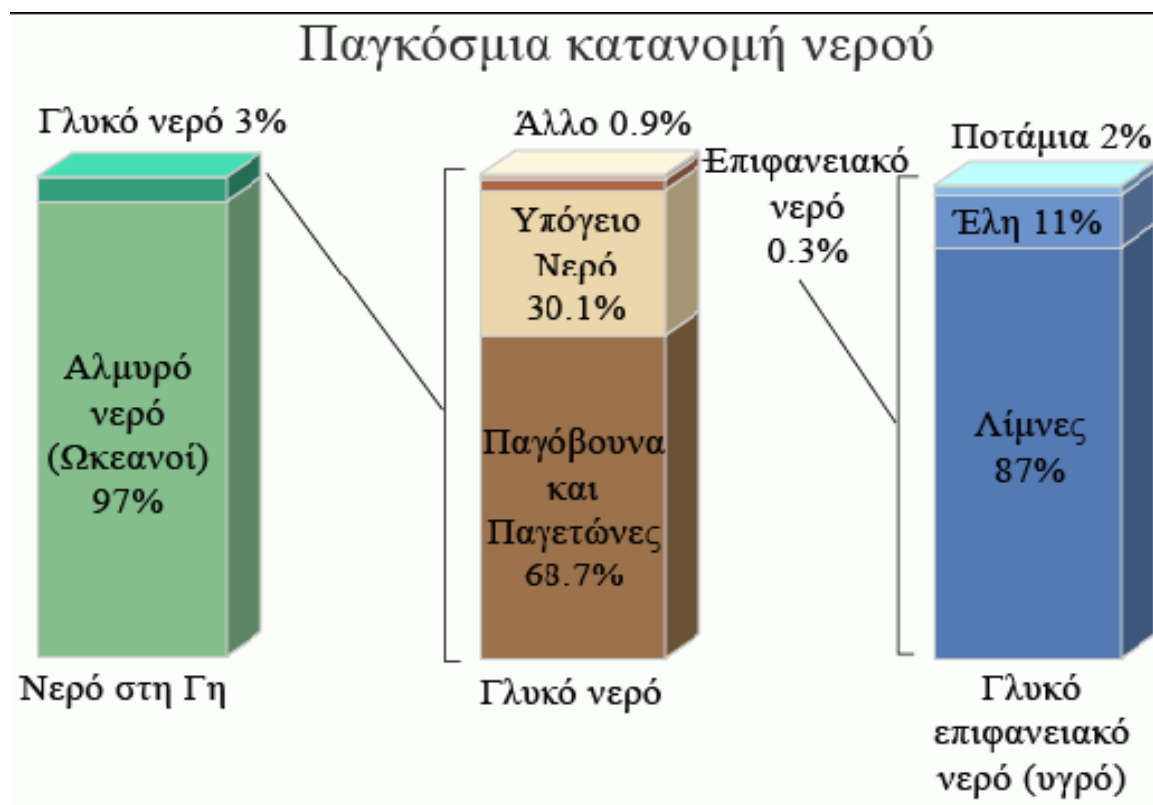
Παγκόσμια κατανομή νερού

Γλυκό νερό 3%

Αλμυρό νερό (Ωκεανοί) 97%

Νερό στη Γη

Άλλο 0.9%

Επιφανειακό νερό 0.3%

Υπόγειο Νερό 30.1%

Παγόβουνα και Παγετώνες 68.7%

Γλυκό νερό

Ποτάμια 2%

Έλη 11%

Λίμνες 87%

Γλυκό επιφανειακό νερό (υγρό)